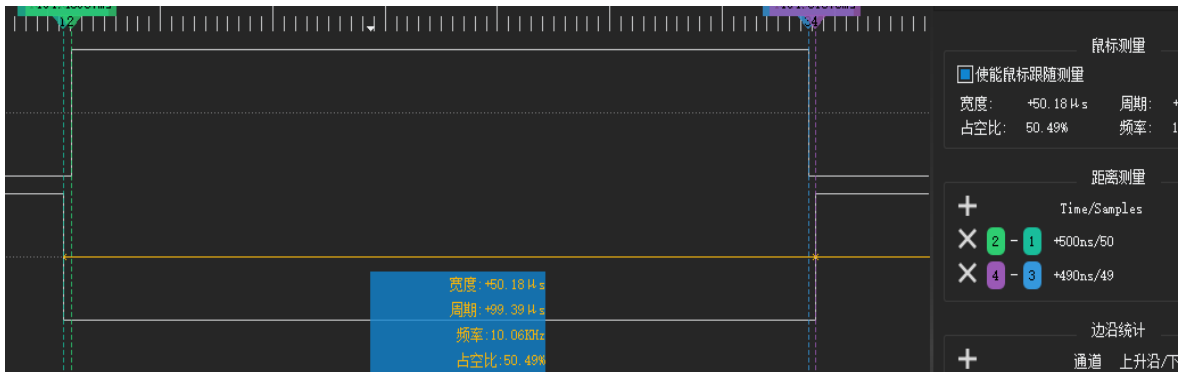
12

34

鼠标测量

使能鼠标跟随测量

宽度: +50.18 μs 周期: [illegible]

占空比: 50.49% 频率: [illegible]

距离测量

+ Time/Samples

× 2 - 1 +500ns/50

× 4 - 3 +490ns/49

边沿统计

+ 通道 上升沿/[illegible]

宽度:+50.18 μs

周期:+99.39 μs

频率:10.06KHz

占空比:50.49%